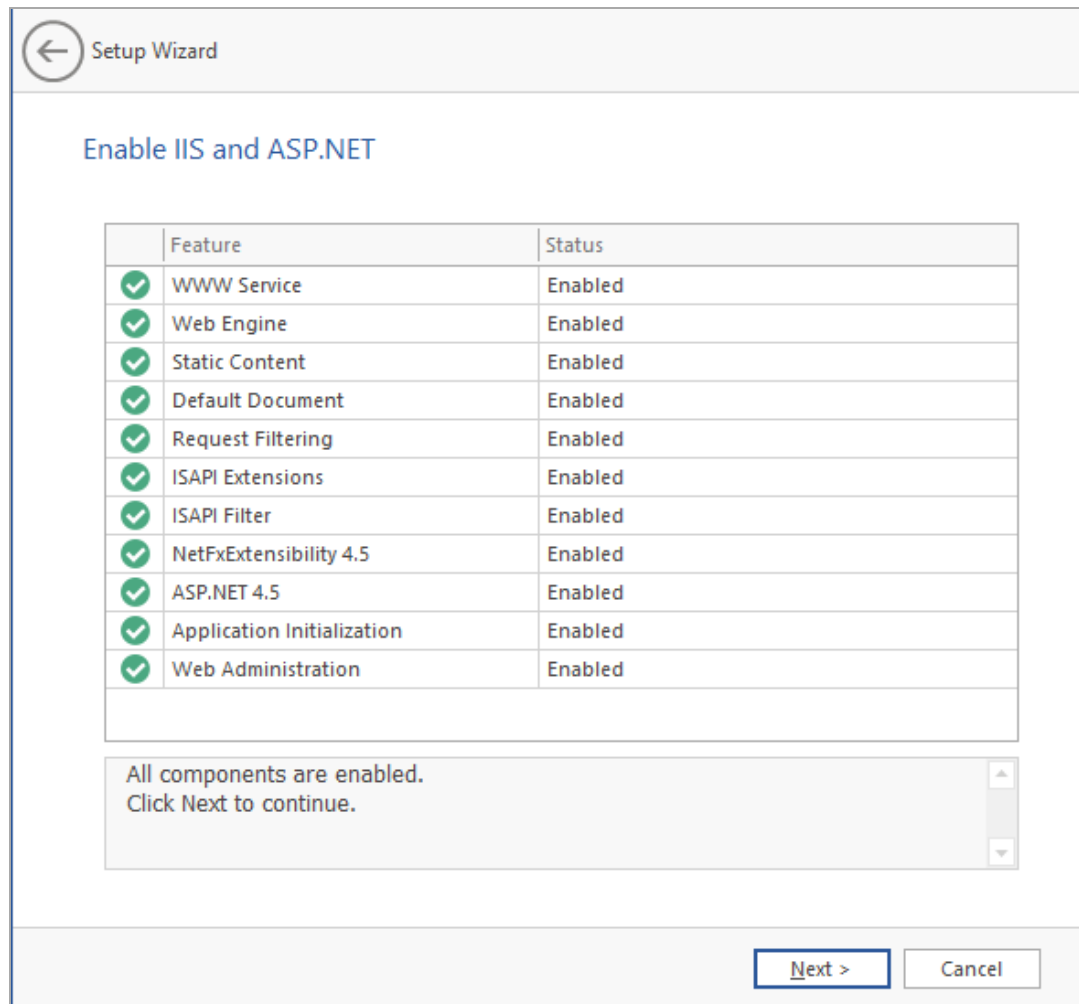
Setup Wizard

Enable IIS and ASP.NET

| | Feature | Status |
|---|---|---|
| | WWW Service | Enabled |
| | Web Engine | Enabled |
| | Static Content | Enabled |
| | Default Document | Enabled |
| | Request Filtering | Enabled |
| | ISAPI Extensions | Enabled |
| | ISAPI Filter | Enabled |
| | NetFxExtensibility 4.5 | Enabled |
| | ASP.NET 4.5 | Enabled |
| | Application Initialization | Enabled |
| | Web Administration | Enabled |

All components are enabled.
Click Next to continue.

Next >
Cancel